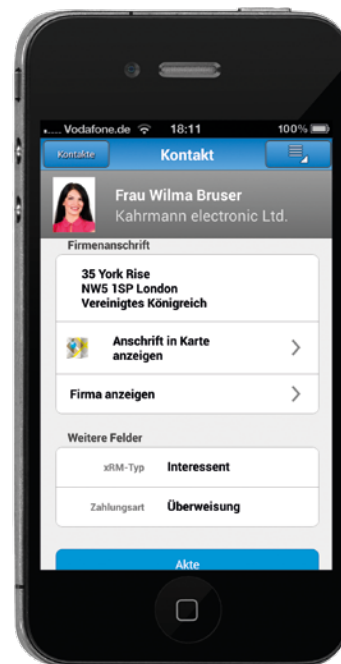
..... Vodafone.de 18:11 100%

Kontakte Kontakt

Frau Wilma Bruser
Kahrmann electronic Ltd.

Firmenanschrift

35 York Rise
NW5 1SP London
Vereinigtes Königreich

Anschrift in Karte anzeigen

Firma anzeigen

Weitere Felder

xRM-Typ Interessent

Zahlungsart Überweisung

Akte